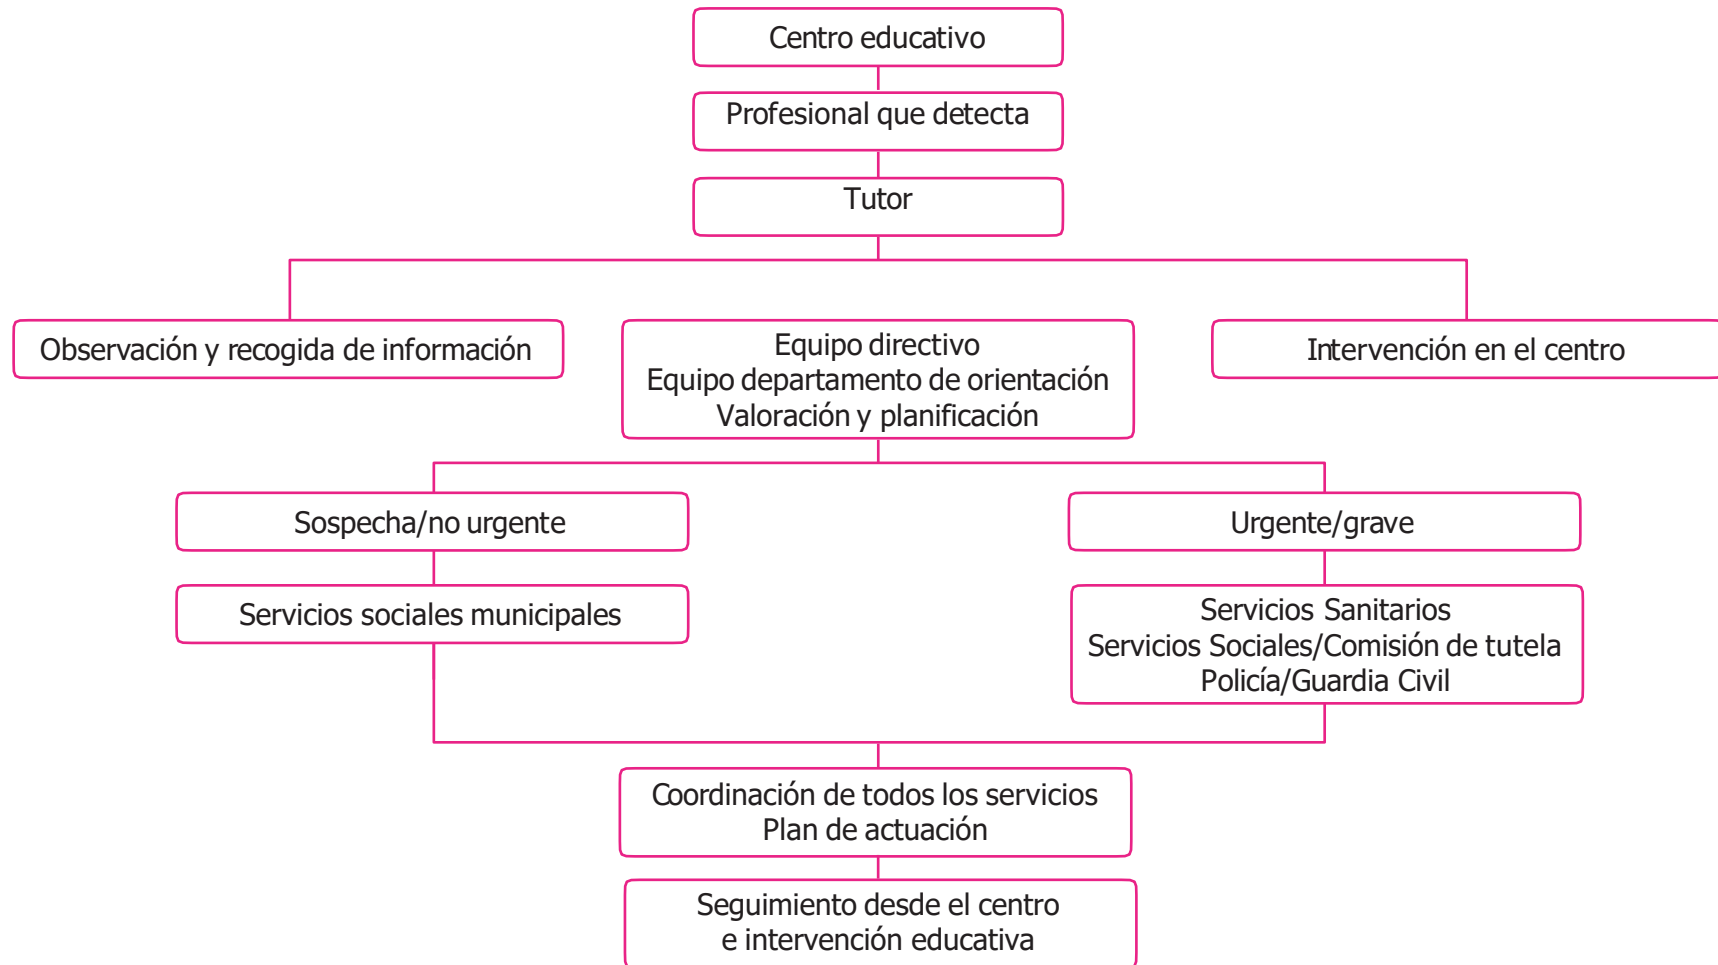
Centro educativo

Profesional que detecta

Tutor

Observación y recogida de información

Equipo directivo
Equipo departamento de orientación
Valoración y planificación

Intervención en el centro

Sospecha/no urgente

Urgente/grave

Servicios sociales municipales

Servicios Sanitarios
Servicios Sociales/Comisión de tutela
Policía/Guardia Civil

Coordinación de todos los servicios
Plan de actuación

Seguimiento desde el centro
e intervención educativa